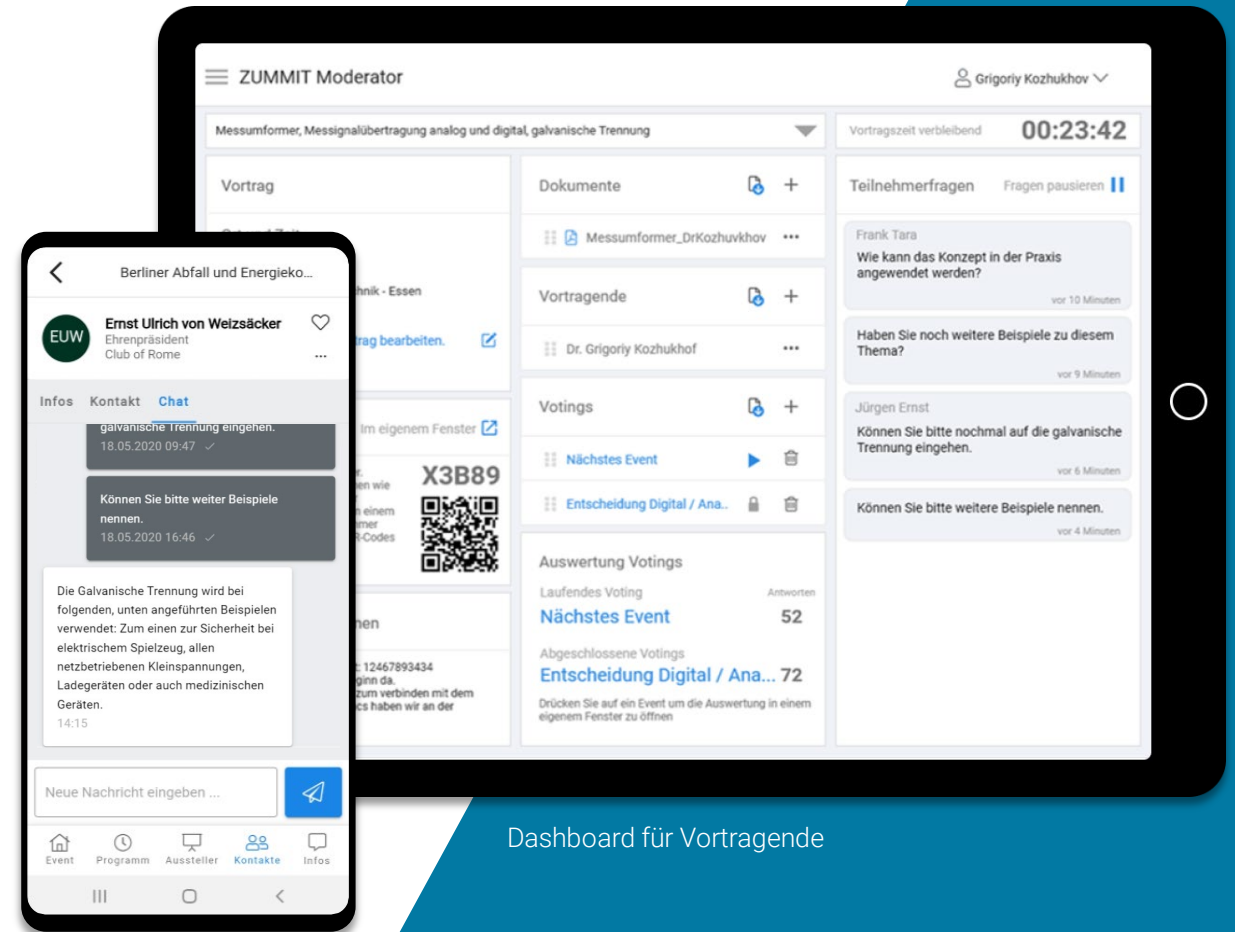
ZUMMIT Moderator

Grigoriy Kozhukhov

Messumformer, Messignalübertragung analog und digital, galvanische Trennung

Vortragszeit verbleibend 00:23:42

Vortrag

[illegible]hnik - Essen

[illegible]trag bearbeiten.

Im eigenem Fenster

X3B89

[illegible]r. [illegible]en wie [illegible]n einem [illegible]mer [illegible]R-Codes

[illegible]nen

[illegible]: 12467893434 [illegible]ginn da. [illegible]zum verbinden mit dem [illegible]cs haben wir an der

Dokumente

Messumformer_DrKozhuvkhov

Vortragende

Dr. Grigoriy Kozhukhof

Votings

Nächstes Event

Entscheidung Digital / Ana..

Auswertung Votings

Laufendes Voting

Antworten

Nächstes Event 52

Abgeschlossene Votings

Entscheidung Digital / Ana... 72

Drücken Sie auf ein Event um die Auswertung in einem eigenem Fenster zu öffnen

Teilnehmerfragen

Fragen pausieren

Frank Tara

Wie kann das Konzept in der Praxis angewendet werden?

vor 10 Minuten

Haben Sie noch weitere Beispiele zu diesem Thema?

vor 9 Minuten

Jürgen Ernst

Können Sie bitte nochmal auf die galvanische Trennung eingehen.

vor 6 Minuten

Können Sie bitte weitere Beispiele nennen.

vor 4 Minuten

Berliner Abfall und Energieko...

EUW

Ernst Ulrich von Weizsäcker

Ehrenpräsident

Club of Rome

Infos Kontakt Chat

galvanische Trennung eingehen.

18.05.2020 09:47

Können Sie bitte weiter Beispiele nennen.

18.05.2020 16:46

Die Galvanische Trennung wird bei folgenden, unten angeführten Beispielen verwendet: Zum einen zur Sicherheit bei elektrischem Spielzeug, allen netzbetriebenen Kleinspannungen, Ladegeräten oder auch medizinischen Geräten.

14:15

Neue Nachricht eingeben ...

Event Programm Aussteller Kontakte Infos

Dashboard für Vortragende